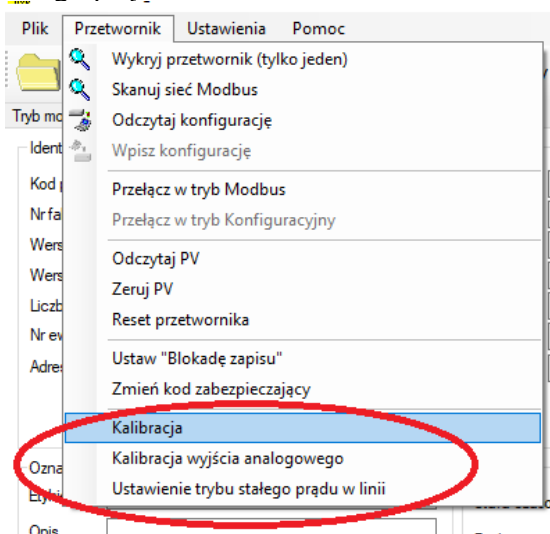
Plik Przetwornik Ustawienia Pomoc

Tryb mo

Ident

Kod

Nr fa

Wers

Wers

Liczb

Nr ew

Adres

Ozna

Ety

Opis

Wykryj przetwornik (tylko jeden)
Skanuj sieć Modbus
Odczytaj konfigurację
Wpisz konfigurację
Przełącz w tryb Modbus
Przełącz w tryb Konfiguracyjny
Odczytaj PV
Zeruj PV
Reset przetwornika
Ustaw "Blokadę zapisu"
Zmień kod zabezpieczający
Kalibracja
Kalibracja wyjścia analogowego
Ustawienie trybu stałego prądu w linii